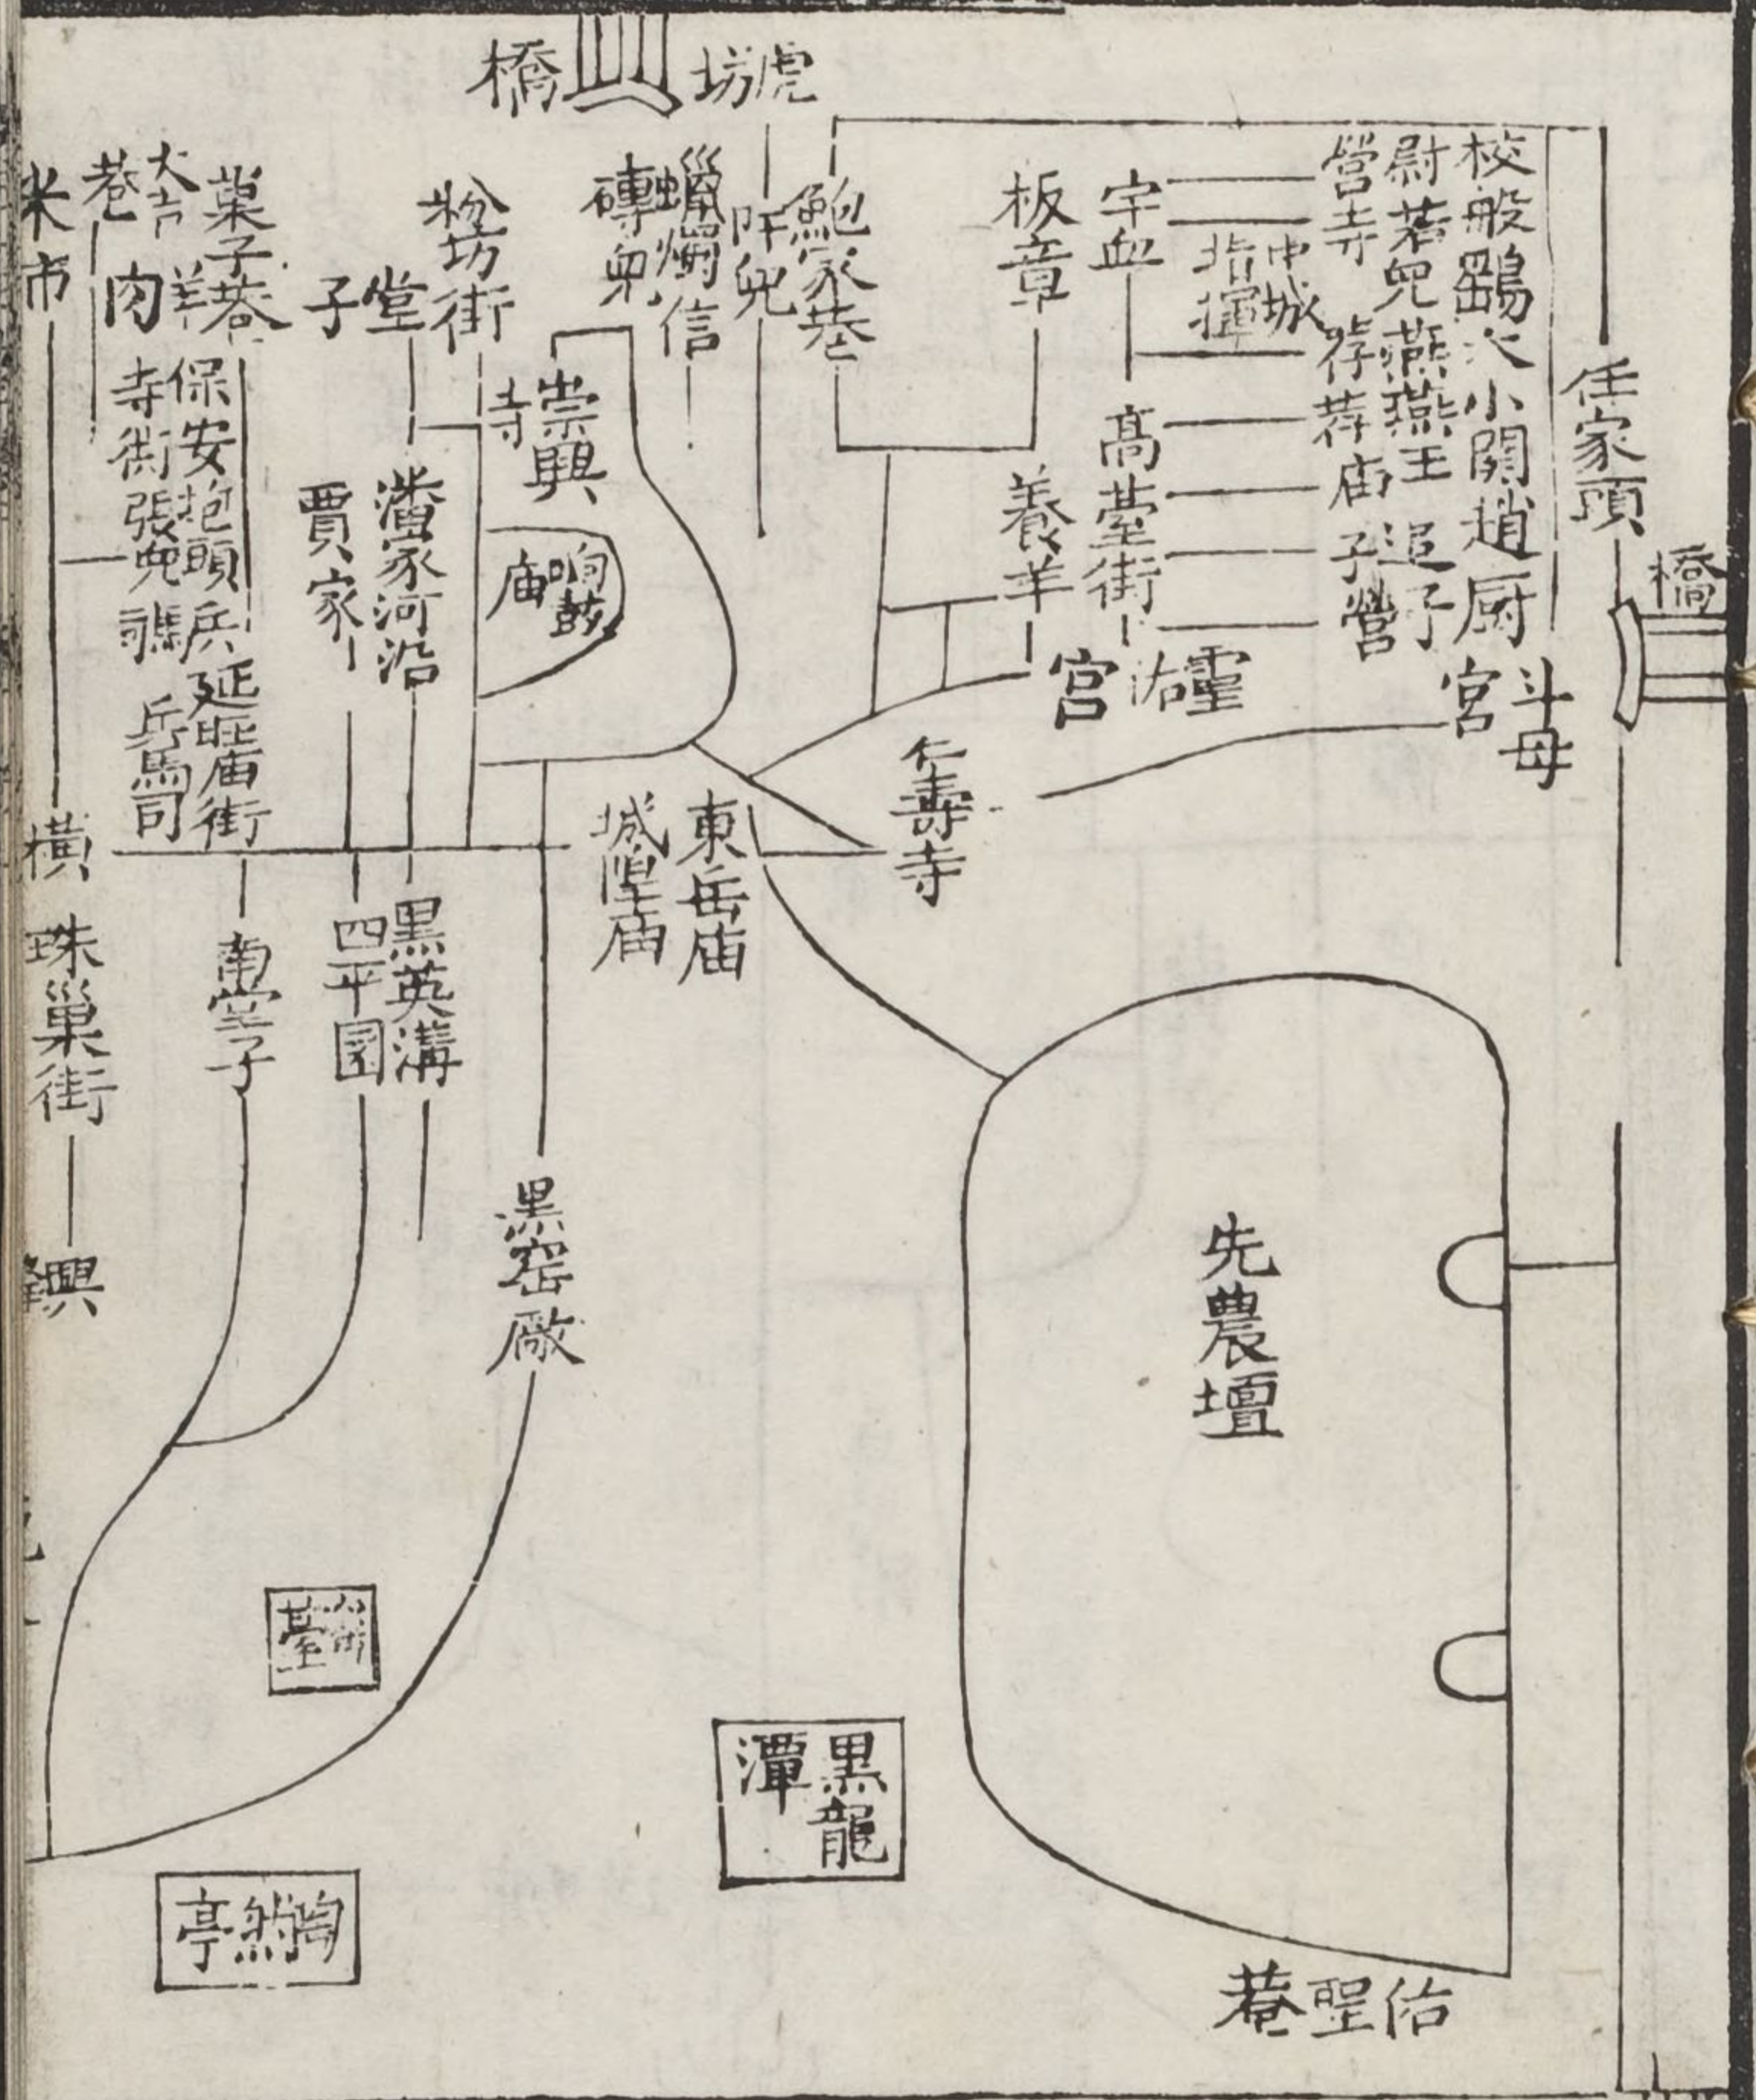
虎坊橋

校般鷄入小關道廚
尉若兒燕燕王退子
營寺
存壽庵子營
宇血
中城指揮
板章
鮑家巷
阡兒
蠟燭信
磚兒
粉坊街
堂子
菓子巷
大吉羊肉
巷
米市
任家頭
橋
斗母宮
靈佑宮
高臺街
養羊
崇興寺
響鼓廟
潘家河沿
賈家
保安抱頭兵延旺廟街
寺街張兒號
兵馬司
仁壽寺
東岳廟
城隍廟
黑英溝
四平園
南堂子
橫珠巢街
興
黑窯廠
先農壇
小西臺
黑龍潭
陶然亭
佑聖菴